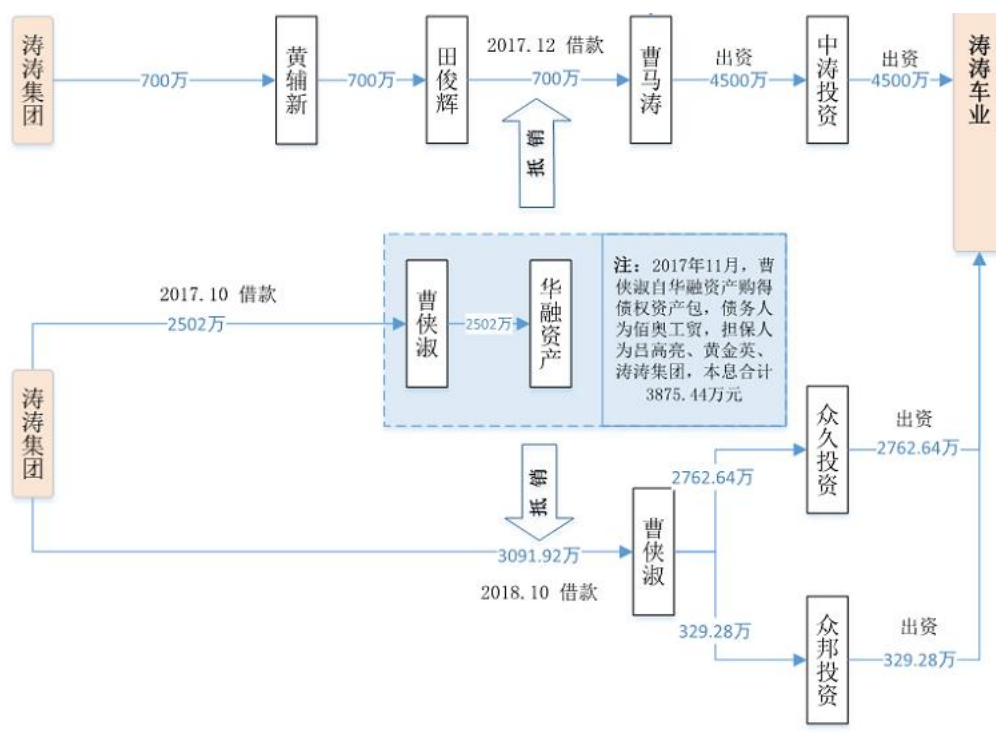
涛涛集团

700万

黄辅新

700万

田俊辉

2017.12 借款

700万

曹马涛

出资

4500万

中涛投资

出资

4500万

涛涛车业

抵销

2017.10 借款

2502万

曹侠淑

2502万

华融资产

注：2017年11月，曹侠淑自华融资产购得债权资产包，债务人为佰奥工贸，担保人为吕高亮、黄金英、涛涛集团，本息合计3875.44万元

涛涛集团

抵销

2762.64万

众久投资

出资

2762.64万

3091.92万

曹侠淑

2018.10 借款

329.28万

众邦投资

出资

329.28万